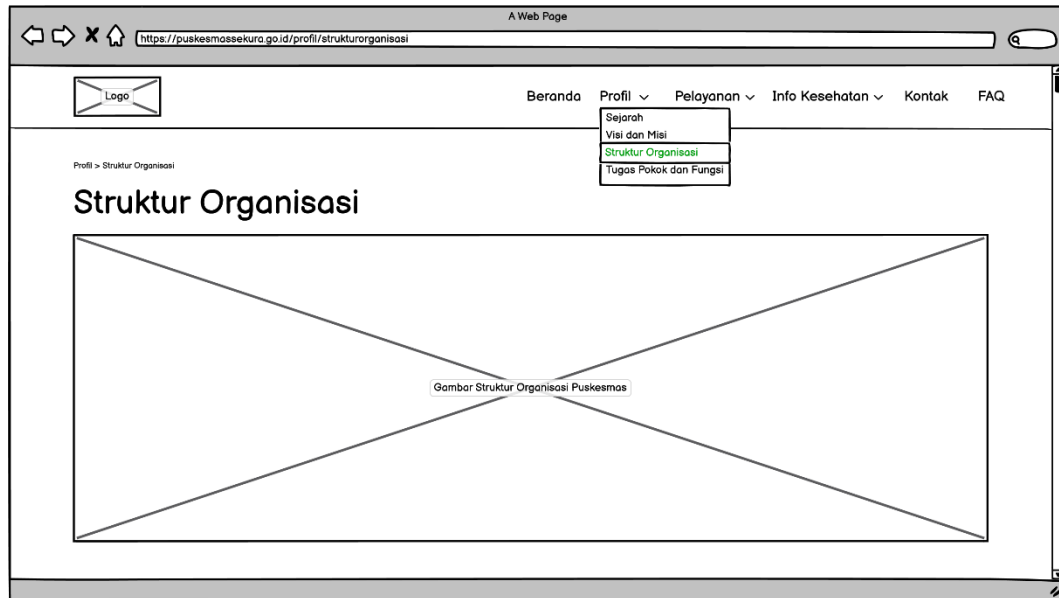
A Web Page

https://puskesmassekura.go.id/profil/strukturorganisasi

Logo

Beranda Profil ⌄ Pelayanan ⌄ Info Kesehatan ⌄ Kontak FAQ

Sejarah
Visi dan Misi
Struktur Organisasi
Tugas Pokok dan Fungsi

Profil > Struktur Organisasi

Struktur Organisasi

Gambar Struktur Organisasi Puskesmas